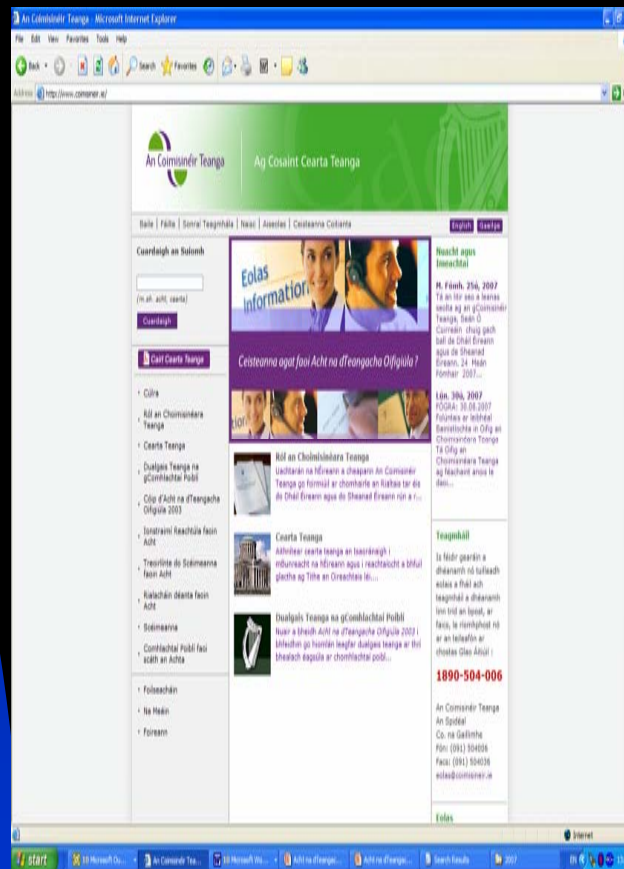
An Coimisinéir Teanga - Microsoft Internet Explorer

File Edit View Favorites Tools Help

Back Search Favorites

Address http://www.coimisineir.ie/

An Coimisinéir Teanga

Ag Cosaint Cearta Teanga

Baile | Fáilte | Sonraí Teagmhála | Naisc | Acessles | Ceisteanna Coitianta

English Gaeilge

Cuardaigh an Suíomh

(m.sh. acht, cearta)

Cuardaigh

Cairt Cearta Teanga

Cúlra

Ról an Choimisinéara Teanga

Cearta Teanga

Dualgais Teanga na gComhlachtaí Poiblí

Cóip d'Acht na dTeangacha Oifigiúla 2003

Ionstraimí Reachtúla faoin Acht

Treoirlínte do Scéimeanna faoin Acht

Rialacháin déanta faoin Acht

Scéimeanna

Comhlachtaí Poiblí faoi scáth an Achta

Foilseacháin

Na Meáin

Foireann

Eolas Information

Ceisteanna agat faoi Acht na dTeangacha Oifigiúla ?

Ról an Choimisinéara Teanga
Uachtarán na hÉireann a cheapann An Coimisinéir Teanga go foirmiúil ar chomhairle an Rialtais tar éis do Dháil Éireann agus do Sheanad Éireann rún a r...

Cearta Teanga
Aithnítear cearta teanga an tsaoránaigh i mBunreacht na hÉireann agus i reachtaíocht a bhfuil glactha ag Tithe an Oireachtais léi...

Dualgais Teanga na gComhlachtaí Poiblí
Nuair a bheidh Acht na dTeangacha Oifigiúla 2003 i bhfeidhm go hiomlán leagfar dualgais teanga ar thrí bhealach éagsúla ar chomhlachtaí poiblí...

Nuacht agus Imeachtaí

M. Fómh. 25ú, 2007
Tá an litir seo a leanas seolta ag an gCoimisinéir Teanga, Seán Ó Cuirreáin chuig gach ball de Dháil Éireann agus de Sheanad Éireann. 24 Meán Fómhair 2007...

Lún. 30ú, 2007
FÓGRA: 30.08.2007 Folúntas ar leibhéal Bainistíochta in Oifig an Choimisinéara Teanga Tá Oifig an Choimisinéara Teanga ag féachaint anois le daoi...

Teagmháil

Is féidir gearáin a dhéanamh nó tuilleadh eolais a fháil ach teagmháil a dhéanamh linn tríd an bpost, ar facs, le ríomhphost nó ar an teileafón ar chostas Glao Áitiúil :

1890-504-006

An Coimisinéir Teanga
An Spidéal
Co. na Gaillimhe
Fón: (091) 504006
Facs: (091) 504036
eolas@coimisineir.ie

Eolas

Internet

start